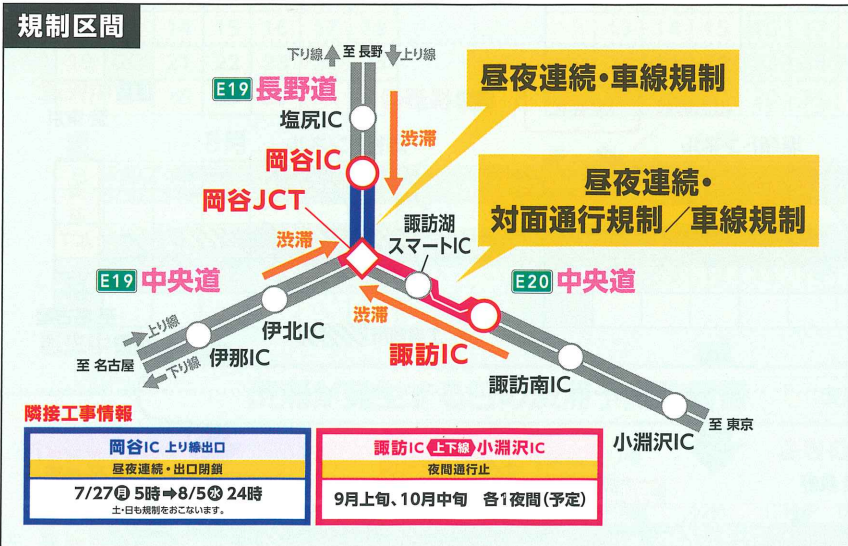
規制区間

下り線 至 長野 上り線

E19 長野道

塩尻IC

渋滞

岡谷IC

昼夜連続・車線規制

昼夜連続・
対面通行規制／車線規制

岡谷JCT

渋滞

諏訪湖
スマートIC

E19 中央道

E20 中央道

上り線

伊北IC

渋滞

至 名古屋

下り線

伊那IC

諏訪IC

諏訪南IC

至 東京

小淵沢IC

隣接工事情報

岡谷IC 上り線出口
昼夜連続・出口閉鎖
7/27(月) 5時➡8/5(水) 24時
土・日も規制をおこないます。

諏訪IC 上下線 小淵沢IC
夜間通行止
9月上旬、10月中旬 各1夜間（予定）